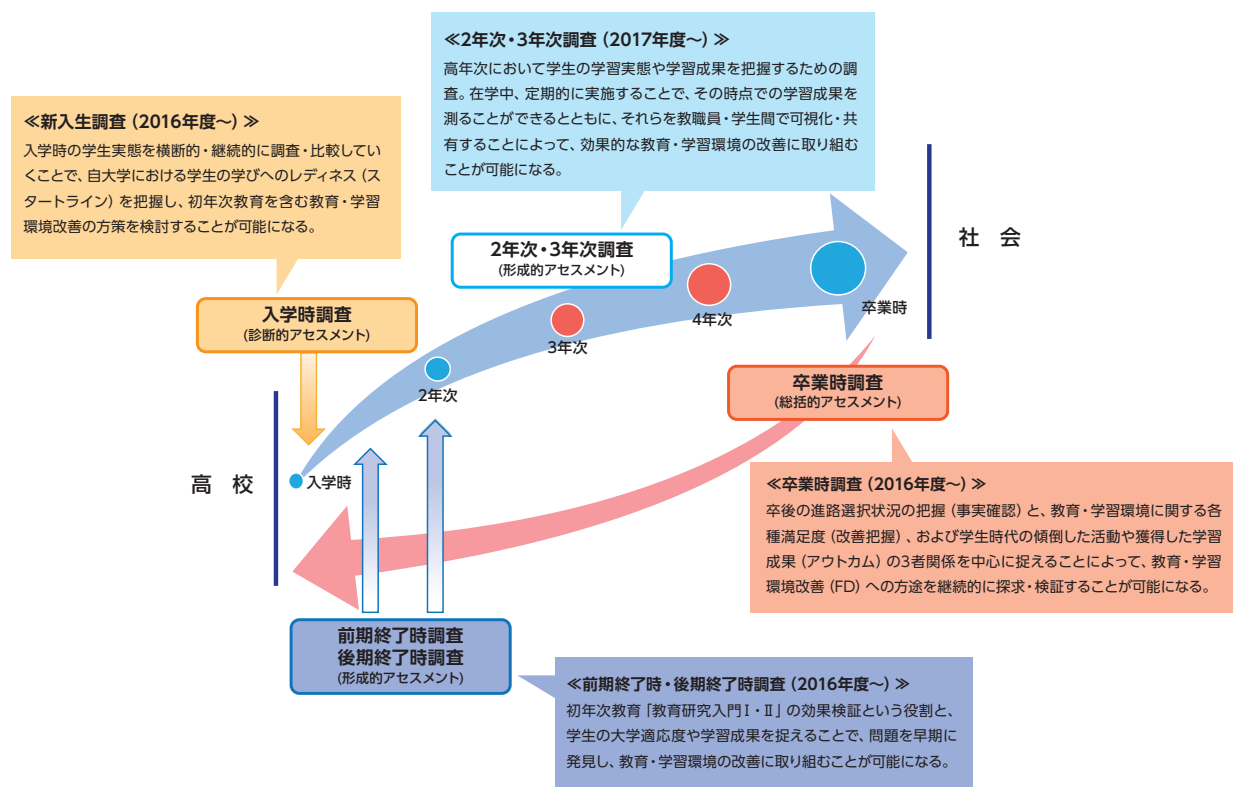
≪2年次・3年次調査（2017年度～）≫
高年次において学生の学習実態や学習成果を把握するための調査。在学中、定期的に実施することで、その時点での学習成果を測ることができるとともに、それらを教職員・学生間で可視化・共有することによって、効果的な教育・学習環境の改善に取り組むことが可能になる。

≪新入生調査（2016年度～）≫
入学時の学生実態を横断的・継続的に調査・比較していくことで、自大学における学生の学びへのレディネス（スタートライン）を把握し、初年次教育を含む教育・学習環境改善の方策を検討することが可能になる。

2年次・3年次調査
（形成的アセスメント）

社　会

入学時調査
（診断的アセスメント）

3年次

4年次

卒業時

2年次

卒業時調査
（総括的アセスメント）

高　校

入学時

≪卒業時調査（2016年度～）≫
卒後の進路選択状況の把握（事実確認）と、教育・学習環境に関する各種満足度（改善把握）、および学生時代の傾倒した活動や獲得した学習成果（アウトカム）の3者関係を中心に捉えることによって、教育・学習環境改善（FD）への方途を継続的に探求・検証することが可能になる。

前期終了時調査
後期終了時調査
（形成的アセスメント）

≪前期終了時・後期終了時調査（2016年度～）≫
初年次教育「教育研究入門Ⅰ・Ⅱ」の効果検証という役割と、学生の大学適応度や学習成果を捉えることで、問題を早期に発見し、教育・学習環境の改善に取り組むことが可能になる。